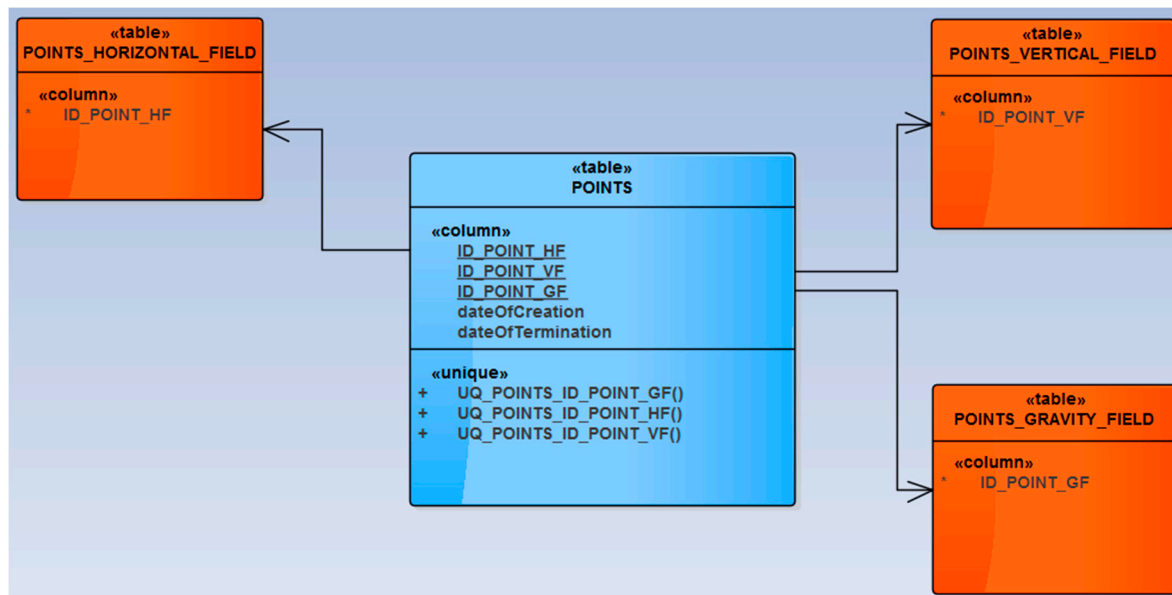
«table»
POINTS_HORIZONTAL_FIELD

«column»
* ID_POINT_HF

«table»
POINTS_VERTICAL_FIELD

«column»
* ID_POINT_VF

«table»
POINTS

«column»
ID_POINT_HF
ID_POINT_VF
ID_POINT_GF
dateOfCreation
dateOfTermination

«unique»
+ UQ_POINTS_ID_POINT_GF()
+ UQ_POINTS_ID_POINT_HF()
+ UQ_POINTS_ID_POINT_VF()

«table»
POINTS_GRAVITY_FIELD

«column»
* ID_POINT_GF